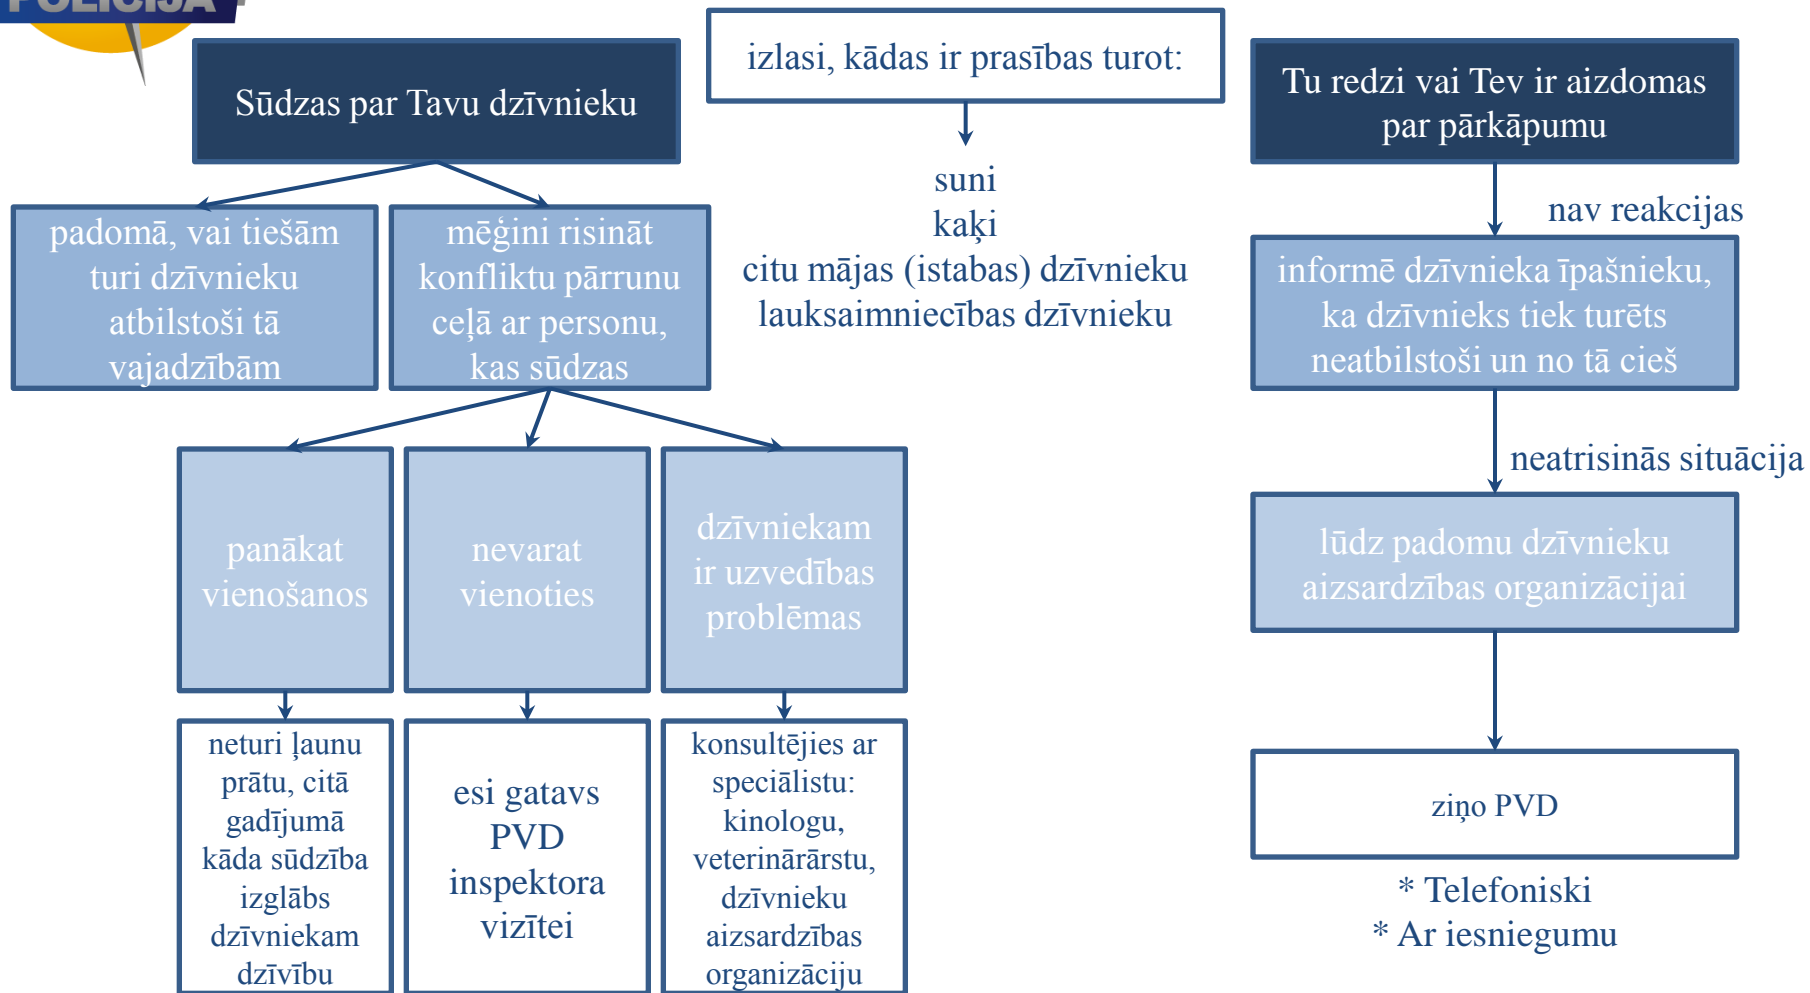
POLICIJA

Sūdzas par Tavu dzīvnieku

padomā, vai tiešām turi dzīvnieku atbilstoši tā vajadzībām

mēģini risināt konfliktu pārrunu ceļā ar personu, kas sūdzas

panākat vienošanos

nevarat vienoties

dzīvniekam ir uzvedības problēmas

neturi ļaunu prātu, citā gadījumā kāda sūdzība izglābs dzīvniekam dzīvību

esi gatavs PVD inspektora vizītei

konsultējies ar speciālistu: kinologu, veterinārārstu, dzīvnieku aizsardzības organizāciju

izlasi, kādas ir prasības turot:

suni
kaķi
citu mājas (istabas) dzīvnieku
lauksaimniecības dzīvnieku

Tu redzi vai Tev ir aizdomas par pārkāpumu

nav reakcijas

informē dzīvnieka īpašnieku, ka dzīvnieks tiek turēts neatbilstoši un no tā cieš

neatrisinās situācija

lūdz padomu dzīvnieku aizsardzības organizācijai

ziņo PVD

* Telefoniski
* Ar iesniegumu